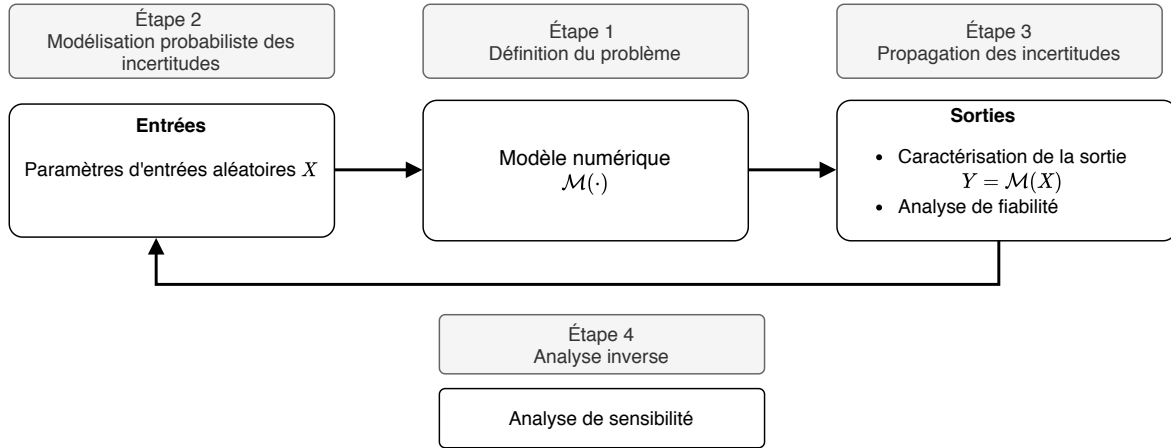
Étape 2
Modélisation probabiliste des incertitudes

Étape 1
Définition du problème

Étape 3
Propagation des incertitudes

Entrées

Paramètres d'entrées aléatoires $X$

Modèle numérique
$\mathcal{M}(\cdot)$

Sorties

- Caractérisation de la sortie $Y = \mathcal{M}(X)$
- Analyse de fiabilité

Étape 4
Analyse inverse

Analyse de sensibilité